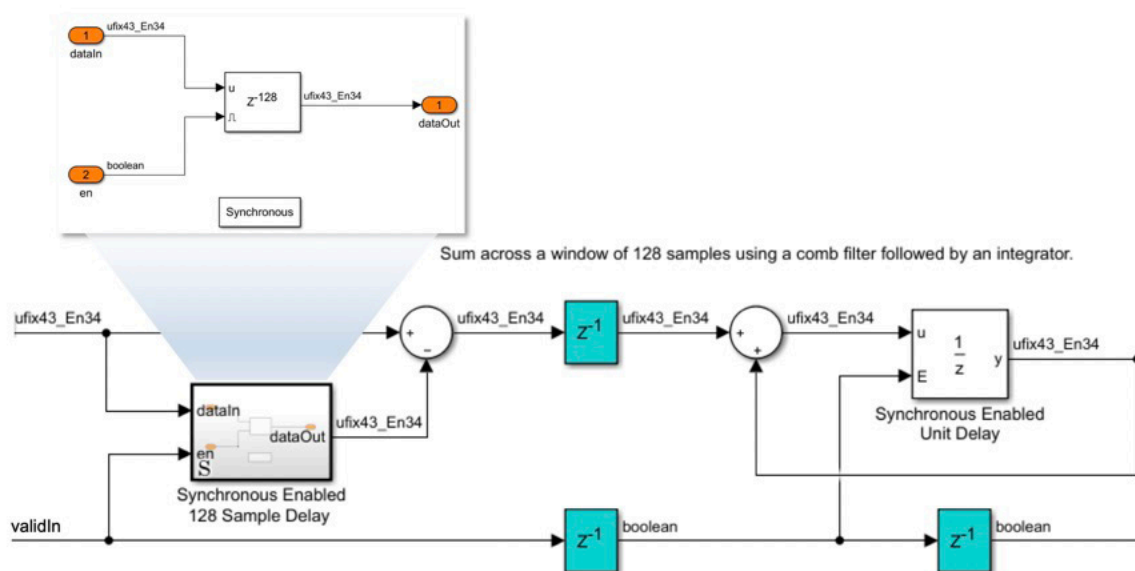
1
dataIn
ufix43_En34
u
$z^{-128}$
ufix43_En34
1
dataOut
2
en
boolean
Synchronous

Sum across a window of 128 samples using a comb filter followed by an integrator.

ufix43_En34
+
−
ufix43_En34
$z^{-1}$
ufix43_En34
+
+
ufix43_En34
u
E
$\frac{1}{z}$
y
ufix43_En34
Synchronous Enabled Unit Delay
dataIn
dataOut
en
S
ufix43_En34
Synchronous Enabled 128 Sample Delay
validIn
$z^{-1}$
boolean
$z^{-1}$
boolean